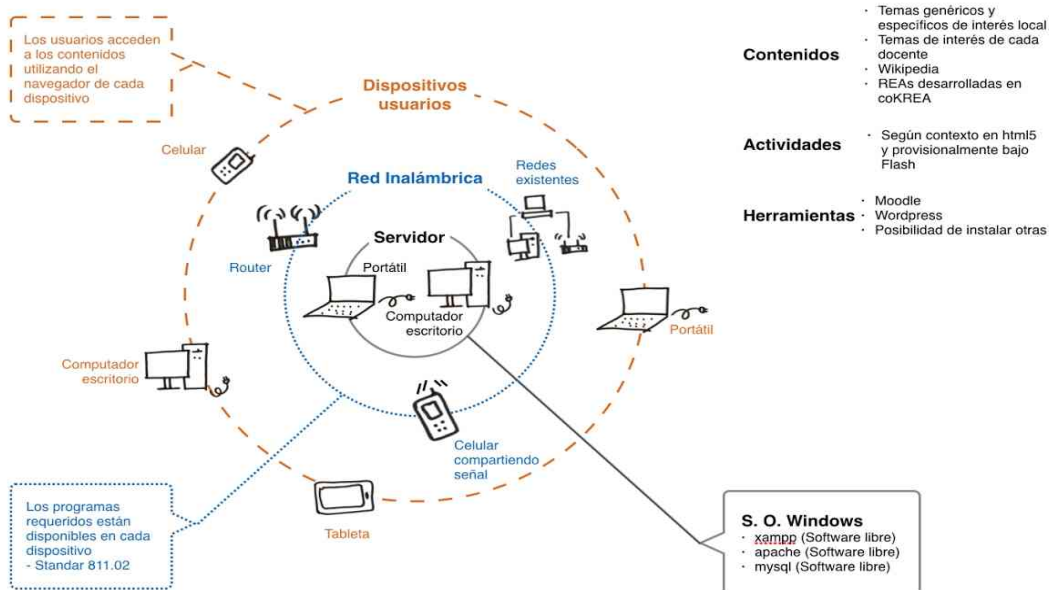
Los usuarios acceden a los contenidos utilizando el navegador de cada dispositivo

Dispositivos usuarios

Celular

Red Inalámbrica

Redes existentes

Router

Servidor

Portátil

Computador escritorio

Portátil

Computador escritorio

Celular compartiendo señal

Tableta

Los programas requeridos están disponibles en cada dispositivo
- Standar 811.02

Contenidos
· Temas genéricos y específicos de interés local
· Temas de interés de cada docente
· Wikipedia
· REAs desarrolladas en coKREA

Actividades
· Según contexto en html5 y provisionalmente bajo Flash

Herramientas
· Moodle
· Wordpress
· Posibilidad de instalar otras

S. O. Windows
· xampp (Software libre)
· apache (Software libre)
· mysql (Software libre)